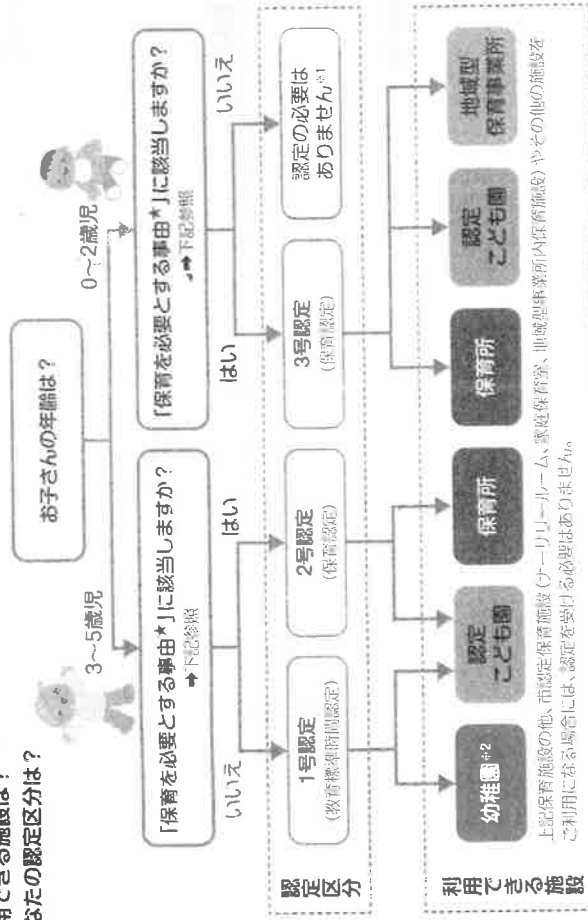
用できる施設は？
なたの認定区分は？

お子さんの年齢は？

3～5歳児

0～2歳児

「保育を必要とする事由★」に該当しますか？
➡下記参照

「保育を必要とする事由★」に該当しますか？
➡下記参照

いいえ

はい

はい

いいえ

認定区分

1号認定
(教育標準時間認定)

2号認定
(保育認定)

3号認定
(保育認定)

認定の必要はありません※1

利用できる施設

幼稚園※2

認定こども園

保育所

保育所

認定こども園

地域型保育事業所

上記保育施設の他、市認定保育施設(テーリリールーム、家庭保育室)、地域型保育事業所(小規模保育施設)やその他の施設をご利用になる場合には、認定を受ける必要はありません。